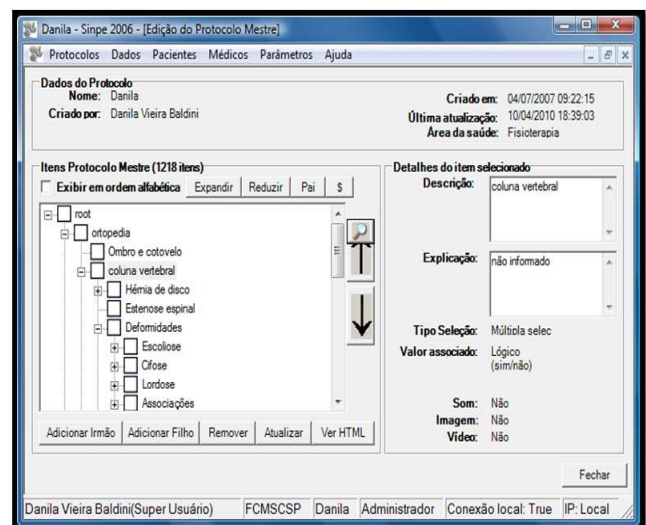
Danila - Sinpe 2006 - [Edição do Protocolo Mestre]

Protocolos Dados Pacientes Médicos Parâmetros Ajuda

Dados do Protocolo
Nome: Danila
Criado por: Danila Vieira Baldini
Criado em: 04/07/2007 09:22:15
Última atualização: 10/04/2010 18:39:03
Área da saúde: Fisioterapia

Itens Protocolo Mestre (1218 itens)
Exibir em ordem alfabética
Expandir
Reduzir
Pai
$

root
ortopedia
Ombro e cotovelo
coluna vertebral
Hérnia de disco
Estenose espinal
Deformidades
Escoliose
Cifose
Lordose
Associações

Adicionar Irmão
Adicionar Filho
Remover
Atualizar
Ver HTML

Detalhes do item selecionado
Descrição: coluna vertebral
Explicação: não informado
Tipo Seleção: Múltiola selec
Valor associado: Lógico (sim/não)
Som: Não
Imagem: Não
Vídeo: Não

Fechar

Danila Vieira Baldini(Super Usuário) FCMSCSP Danila Administrador Conexão local: True IP: Local